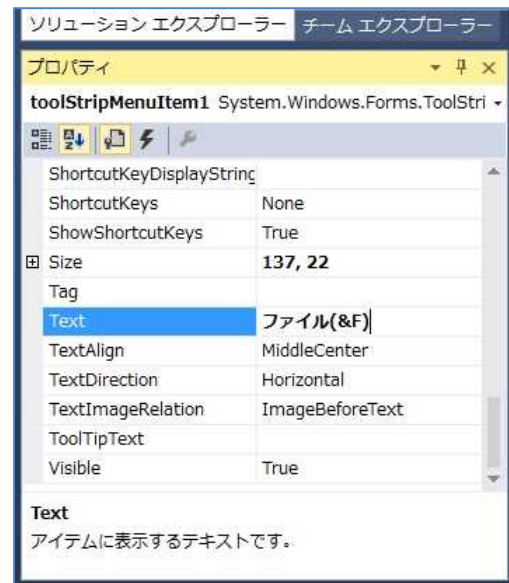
ソリューション エクスプローラー チーム エクスプローラー

プロパティ

toolStripMenuItem1 System.Windows.Forms.ToolStri

| | |
|---|---|
| ShortcutKeyDisplayStrinc | |
| ShortcutKeys | None |
| ShowShortcutKeys | True |
| ⊞ Size | 137, 22 |
| Tag | |
| Text | ファイル(&F) |
| TextAlign | MiddleCenter |
| TextDirection | Horizontal |
| TextImageRelation | ImageBeforeText |
| ToolTipText | |
| Visible | True |

Text
アイテムに表示するテキストです。